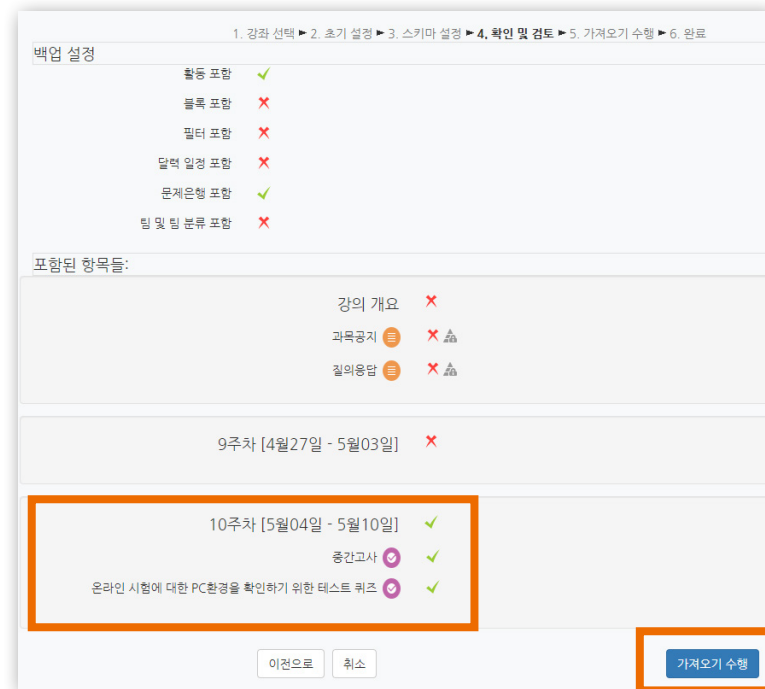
1. 강좌 선택 ► 2. 초기 설정 ► 3. 스키마 설정 ► 4. 확인 및 검토 ► 5. 가져오기 수행 ► 6. 완료

백업 설정

활동 포함 ✓

블록 포함 ✗

필터 포함 ✗

달력 일정 포함 ✗

문제은행 포함 ✓

팀 및 팀 분류 포함 ✗

포함된 항목들:

강의 개요 ✗

과목공지 ✗

질의응답 ✗

9주차 [4월27일 - 5월03일] ✗

10주차 [5월04일 - 5월10일] ✓

중간고사 ✓

온라인 시험에 대한 PC환경을 확인하기 위한 테스트 퀴즈 ✓

이전으로 취소

가져오기 수행